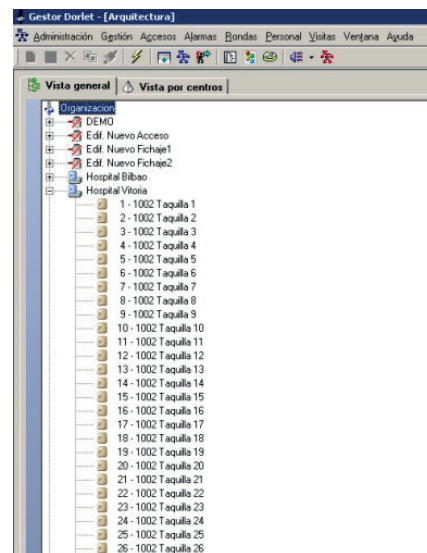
Gestor Dorlet - [Arquitectura]

Administración Gestión Accesos Alarmas Rondas Personal Visitas Ventana Ayuda

Vista general | Vista por centros

Organizacion
DEMO
Edif. Nuevo Acceso
Edif. Nuevo Fichaje1
Edif. Nuevo Fichaje2
Hospital Bilbao
Hospital Vitoria
1 - 1002 Taquilla 1
2 - 1002 Taquilla 2
3 - 1002 Taquilla 3
4 - 1002 Taquilla 4
5 - 1002 Taquilla 5
6 - 1002 Taquilla 6
7 - 1002 Taquilla 7
8 - 1002 Taquilla 8
9 - 1002 Taquilla 9
10 - 1002 Taquilla 10
11 - 1002 Taquilla 11
12 - 1002 Taquilla 12
13 - 1002 Taquilla 13
14 - 1002 Taquilla 14
15 - 1002 Taquilla 15
16 - 1002 Taquilla 16
17 - 1002 Taquilla 17
18 - 1002 Taquilla 18
19 - 1002 Taquilla 19
20 - 1002 Taquilla 20
21 - 1002 Taquilla 21
22 - 1002 Taquilla 22
23 - 1002 Taquilla 23
24 - 1002 Taquilla 24
25 - 1002 Taquilla 25
26 - 1002 Taquilla 26